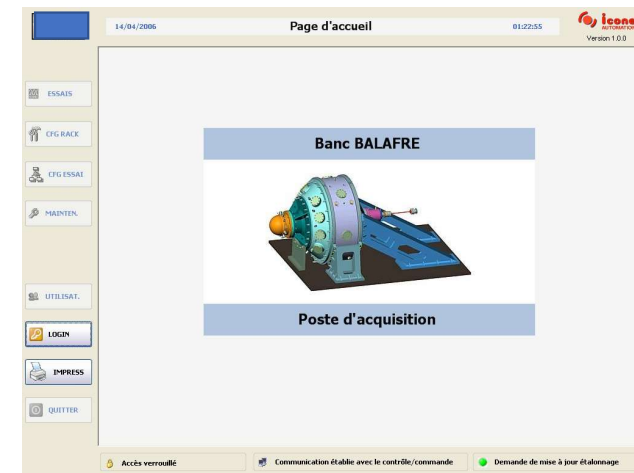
14/04/2006

Page d'accueil

01:22:55

icone AUTOMATION

Version 1.0.0

ESSAIS

CFG RACK

CFG ESSAI

MAINTEN.

UTILISAT.

LOGIN

IMPRESS

QUITTER

Banc BALAFRE

Poste d'acquisition

Accès verrouillé

Communication établie avec le contrôle/commande

Demande de mise à jour étalonnage